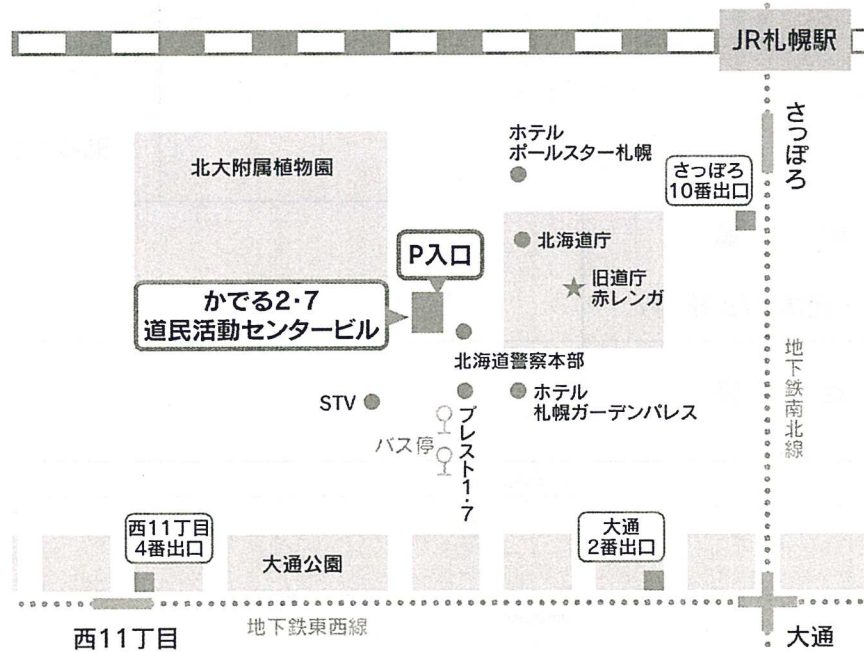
JR札幌駅

さっぽろ

ホテル
ポールスター札幌

さっぽろ
10番出口

北大附属植物園

P入口

北海道庁

旧道庁
赤レンガ

かでる2·7
道民活動センタービル

北海道警察本部

地下鉄南北線

STV

ホテル
札幌ガーデンパレス

バス停

プレスト1·7

西11丁目
4番出口

大通公園

大通
2番出口

西11丁目

地下鉄東西線

大通